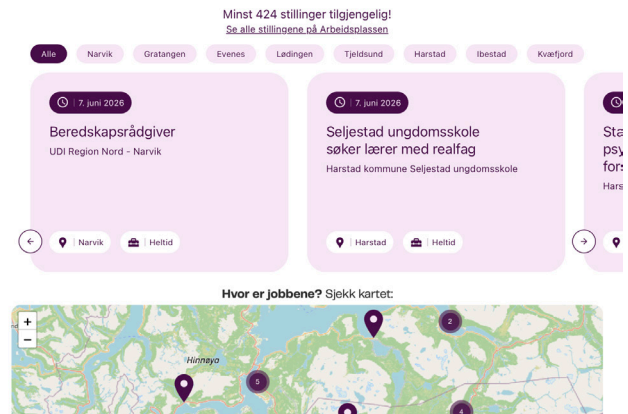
Minst 424 stillinger tilgjengelig!
Se alle stillingene på Arbeidsplassen

Alle Narvik Gratangen Evenes Lødingen Tjeldsund Harstad Ibestad Kvæfjord

7. juni 2026
Beredskapsrådgiver
UDI Region Nord - Narvik
Narvik | Heltid

7. juni 2026
Seljestad ungdomsskole søker lærer med realfag
Harstad kommune Seljestad ungdomsskole
Harstad | Heltid

Sta
psy
fors
Hars

Hvor er jobbene? Sjekk kartet:

+
−
Hinnøya
2
5
4